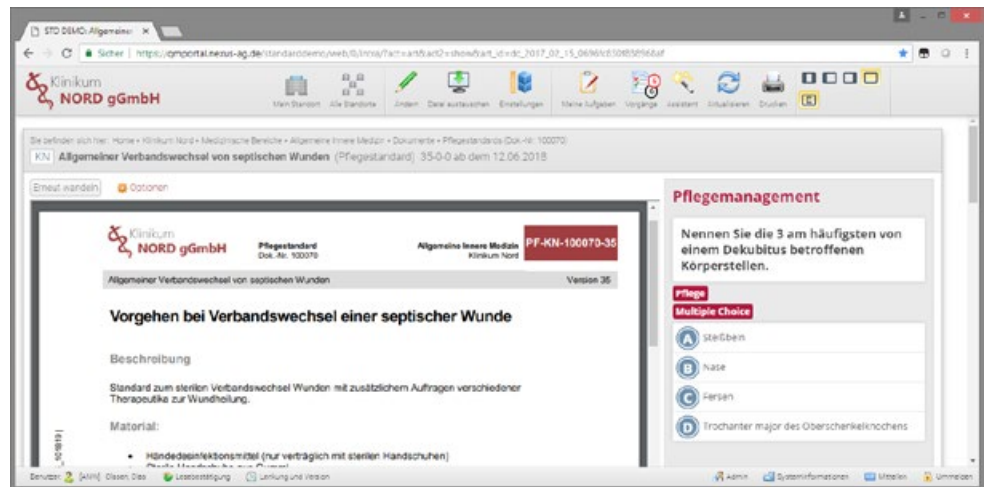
STD DEMO: Allgemeiner ×

Sicher | https://qmportal.nexus-ag.de/standarddemo/web/0/inna/?act=artifact2=show&art_id=dc_2017_07_15_0696f8508f8f66af

Klinikum NORD gGmbH

Mein Standort Alle Standorte Ändern Datei austauschen Einstellungen Meine Aufgaben Vorgänge Assistent Aktualisieren Drucken

Sie befinden sich hier: Home • Klinikum Nord • Medizinische Bereiche • Allgemeine Innere Medizin • Dokumente • Pflegestandards (Dok.-Nr. 100070)

KN Allgemeiner Verbandswechsel von septischen Wunden (Pflegestandard) 35-0-0 ab dem 12.06.2018

Erneut wandeln Optionen

Klinikum NORD gGmbH Pflegestandard Dok.-Nr. 100070 Allgemeine Innere Medizin Klinikum Nord PF-KN-100070-35

Allgemeiner Verbandswechsel von septischen Wunden Version 35

Vorgehen bei Verbandswechsel einer septischer Wunde

Beschreibung

Standard zum sterilen Verbandswechsel Wunden mit zusätzlichem Auftragen verschiedener Therapeutika zur Wundheilung.

Material:

• Händedesinfektionsmittel (nur verträglich mit sterilen Handschuhen)

Pflegemanagement

Nennen Sie die 3 am häufigsten von einem Dekubitus betroffenen Körperstellen.

Pflege
Multiple Choice

A Steißbein
B Nase
C Fersen
D Trochanter major des Oberschenkelknochens

Benutzer [ANN] Olsen, Dies Lesebestätigung Lenkung und Version Admin Systeminformationen Mitteilen Unmelden